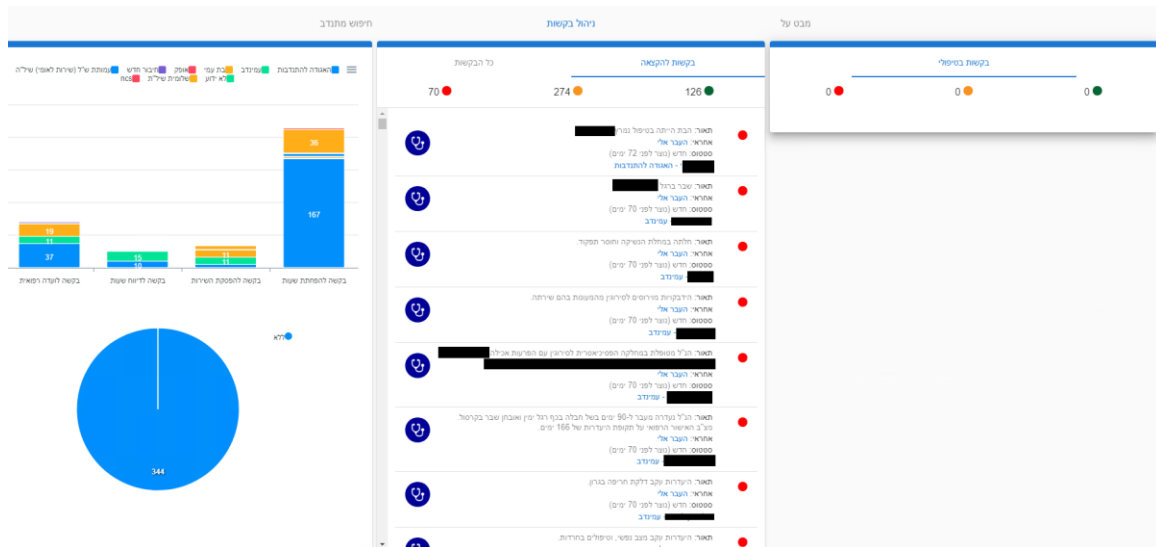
מבט על
ניהול בקשות
חיפוש מתנדב

בקשות בטיפולי
0 0 0

בקשות להקצאה
כל הבקשות
126 274 70

תאור: הבת הייתה בטיפול נמרץ
אחראי: הועבר אליי
סטטוס: חדש (נוצר לפני 72 ימים)
- האגודה להתנדבות

תאור: שבר ברגל
אחראי: הועבר אליי
סטטוס: חדש (נוצר לפני 70 ימים)
- עמינדב

תאור: חלתה במחלת הנשיקה וחוסר תפקוד
אחראי: הועבר אליי
סטטוס: חדש (נוצר לפני 70 ימים)
עמינדב

תאור: הידבקויות פירוסים לסירוגין ומהעונות בהם שירתה.
אחראי: הועבר אליי
סטטוס: חדש (נוצר לפני 70 ימים)
- עמינדב

תאור: הנ"ל מטופלת במחלקה הפסיכיאטרית לסירוגין עם הפרעות אכילה
אחראי: הועבר אליי
סטטוס: חדש (נוצר לפני 70 ימים)
- עמינדב

תאור: הנ"ל נעדרה מעבר ל-90 ימים בשל חבלה בכף רגל ימין ואובחן שבר בקרסול. מצ"ב האישור הרפואי על תקופת היעדרות של 166 ימים.
אחראי: הועבר אליי
סטטוס: חדש (נוצר לפני 70 ימים)
עמינדב

תאור: היעדרות עקב דלקת חריפה בגרון.
אחראי: הועבר אליי
סטטוס: חדש (נוצר לפני 70 ימים)
עמינדב

תאור: היעדרות עקב מצב נפשי, וטיפולים בחו"ל.

האגודה להתנדבות עמינדב בת עמי אופק חיבור חדש עמותת ש"ל (שירות לאומי) שיל"ה
לא ידוע שלומית של"ת כנה

36
167
19
11
37
15
10
11
11

בקשה להפחתת שעות
בקשה להפסקת השירות
בקשה לדיווח שעות
בקשה לוועדה רפואית

ללא
344